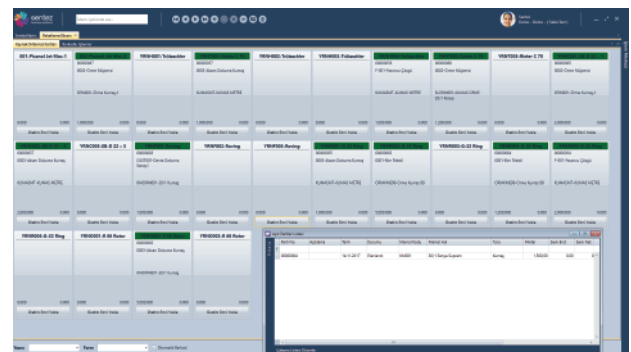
sentez

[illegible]

Sentez
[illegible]

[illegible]

001-Piramal Int 80m-1
YRW-001-Trikotajlar
YRW002-Trikotajlar
YRW003-Trikotajlar
YRW005-Robot-2.16

YRW006-08-8-22-1
YRW002-Boring
YRW006-Boring
YRW002-G-22 Ring

YRW004-G-22 Ring
YRW005-8-80 Rotor
YRW002-8-80 Rotor

Siparis Emri Listesi

Bakım
Kapat